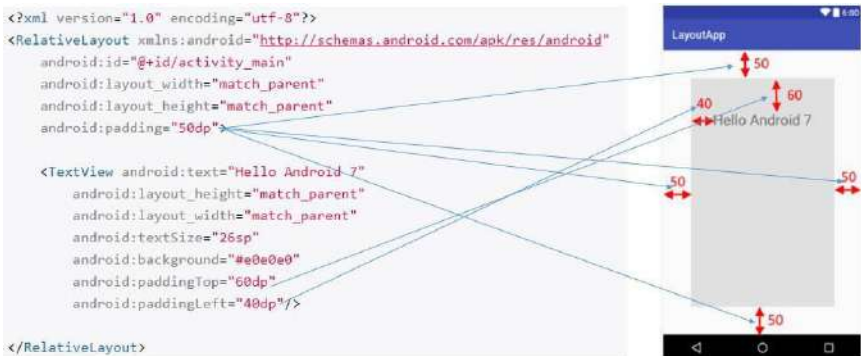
<?xml version="1.0" encoding="utf-8"?>
<RelativeLayout xmlns:android="http://schemas.android.com/apk/res/android"
android:id="@+id/activity_main"
android:layout_width="match_parent"
android:layout_height="match_parent"
android:padding="50dp">

<TextView android:text="Hello Android 7"
android:layout_height="match_parent"
android:layout_width="match_parent"
android:textSize="26sp"
android:background="#e0e0e0"
android:paddingTop="60dp"
android:paddingLeft="40dp"/>

</RelativeLayout>

6:00
LayoutApp
50
40
60
Hello Android 7
50
50
50